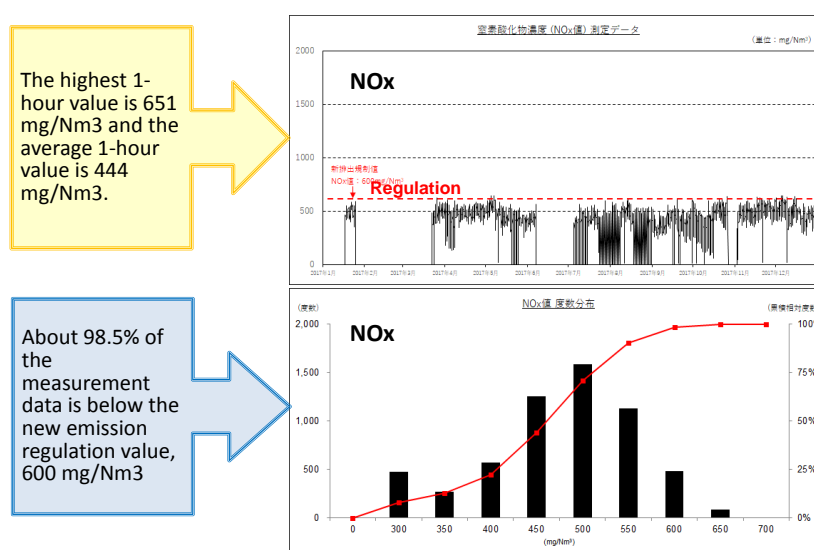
The highest 1-hour value is 651 mg/Nm3 and the average 1-hour value is 444 mg/Nm3.

窒素酸化物濃度 (NOx値) 測定データ

(単位：mg/Nm³)

NOx

2000
1500
1000
500
0

新排出規制値
NOx値：600mg/Nm³

Regulation

2017年1月 2017年2月 2017年3月 2017年4月 2017年5月 2017年6月 2017年7月 2017年8月 2017年9月 2017年10月 2017年11月 2017年12月

About 98.5% of the measurement data is below the new emission regulation value, 600 mg/Nm3

NOx値 度数分布

(度数)

(累積相対度数)

NOx

2,000
1,500
1,000
500
0

100%
75%
50%
25%
0%

0 300 350 400 450 500 550 600 650 700

(mg/Nm³)